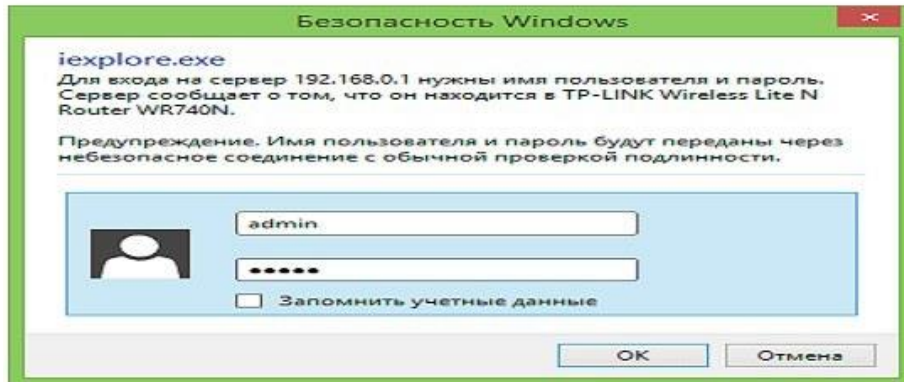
Безопасность Windows

iexplore.exe
Для входа на сервер 192.168.0.1 нужны имя пользователя и пароль. Сервер сообщает о том, что он находится в TP-LINK Wireless Lite N Router WR740N.

Предупреждение. Имя пользователя и пароль будут переданы через небезопасное соединение с обычной проверкой подлинности.

admin

•••••

Запомнить учетные данные

OK

Отмена